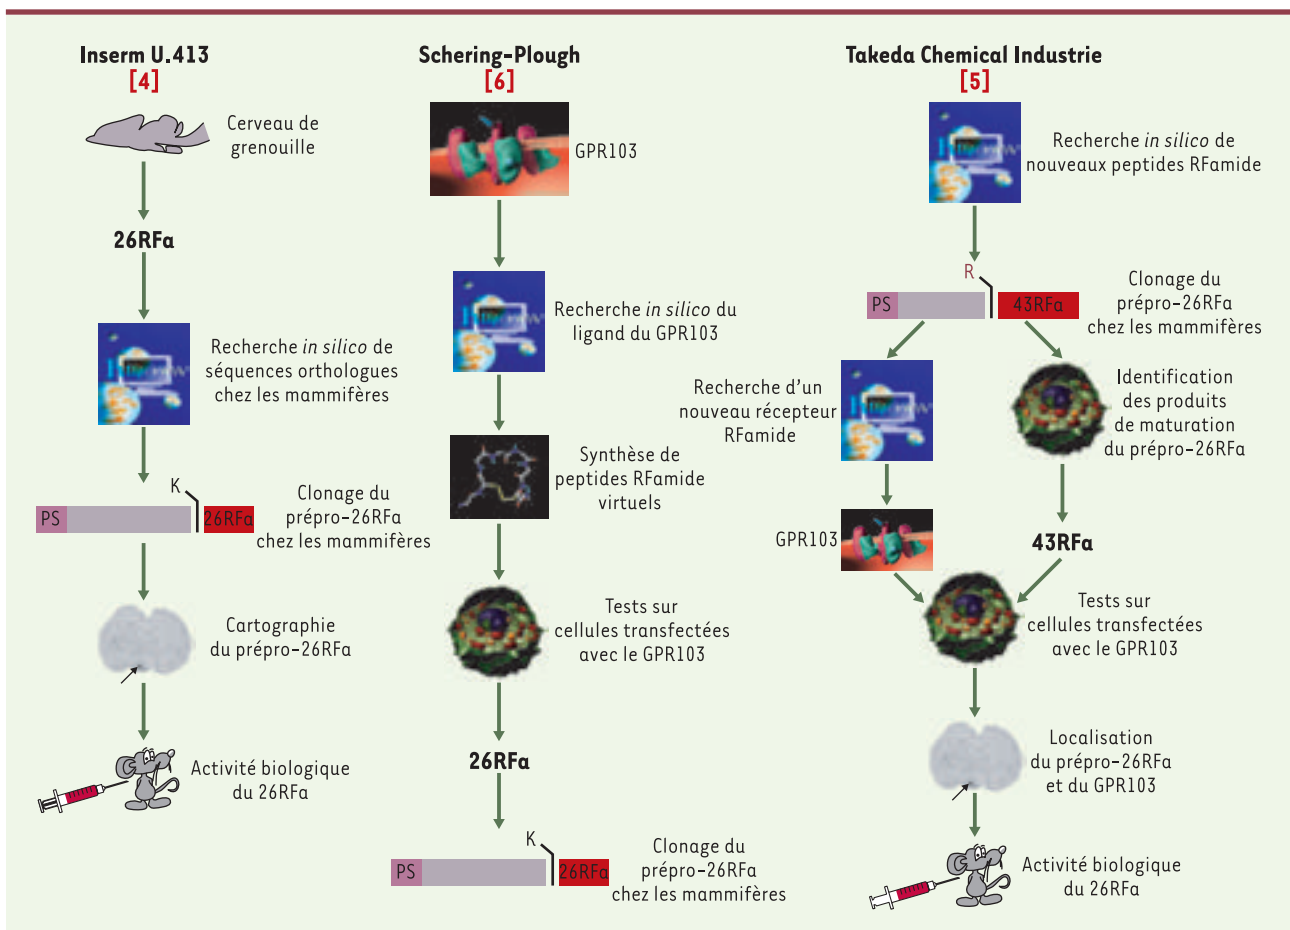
Inserm U.413
[4]

Cerveau de grenouille

26RFa

Recherche *in silico* de séquences orthologues chez les mammifères

K

PS

26RFa

Clonage du prépro-26RFa chez les mammifères

Cartographie du prépro-26RFa

Activité biologique du 26RFa

Schering-Plough
[6]

GPR103

Recherche *in silico* du ligand du GPR103

Synthèse de peptides RFamide virtuels

Tests sur cellules transfectées avec le GPR103

26RFa

K

PS

26RFa

Clonage du prépro-26RFa chez les mammifères

Takeda Chemical Industrie
[5]

Recherche *in silico* de nouveaux peptides RFamide

R

PS

43RFa

Clonage du prépro-26RFa chez les mammifères

Recherche d'un nouveau récepteur RFamide

Identification des produits de maturation du prépro-26RFa

GPR103

43RFa

Tests sur cellules transfectées avec le GPR103

Localisation du prépro-26RFa et du GPR103

Activité biologique du 26RFa